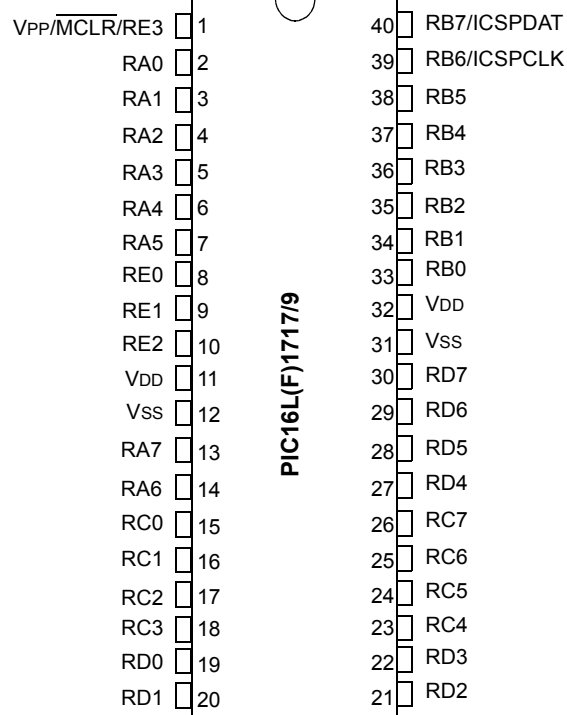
VPP/$\overline{\text{MCLR}}$/RE3 1
RA0 2
RA1 3
RA2 4
RA3 5
RA4 6
RA5 7
RE0 8
RE1 9
RE2 10
VDD 11
VSS 12
RA7 13
RA6 14
RC0 15
RC1 16
RC2 17
RC3 18
RD0 19
RD1 20

PIC16L(F)1717/9

40 RB7/ICSPDAT
39 RB6/ICSPCLK
38 RB5
37 RB4
36 RB3
35 RB2
34 RB1
33 RB0
32 VDD
31 VSS
30 RD7
29 RD6
28 RD5
27 RD4
26 RC7
25 RC6
24 RC5
23 RC4
22 RD3
21 RD2